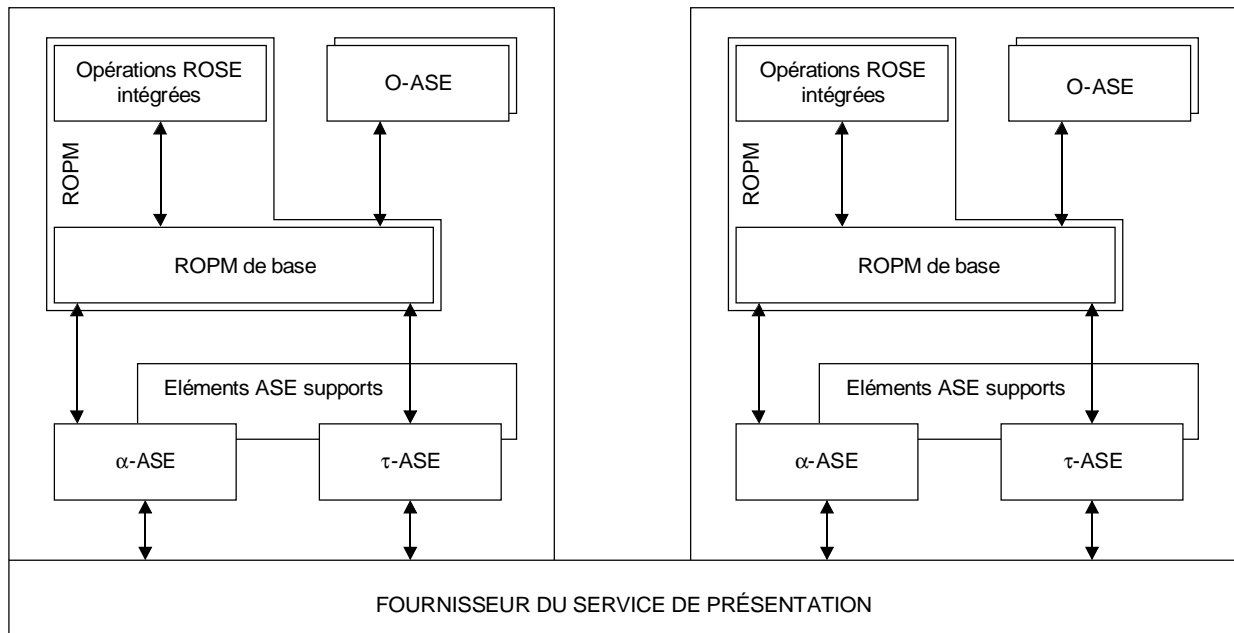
Opérations ROSE intégrées

O-ASE

ROPM

ROPM de base

Eléments ASE supports

α-ASE

τ-ASE

Opérations ROSE intégrées

O-ASE

ROPM

ROPM de base

Eléments ASE supports

α-ASE

τ-ASE

FOURNISSEUR DU SERVICE DE PRÉSENTATION